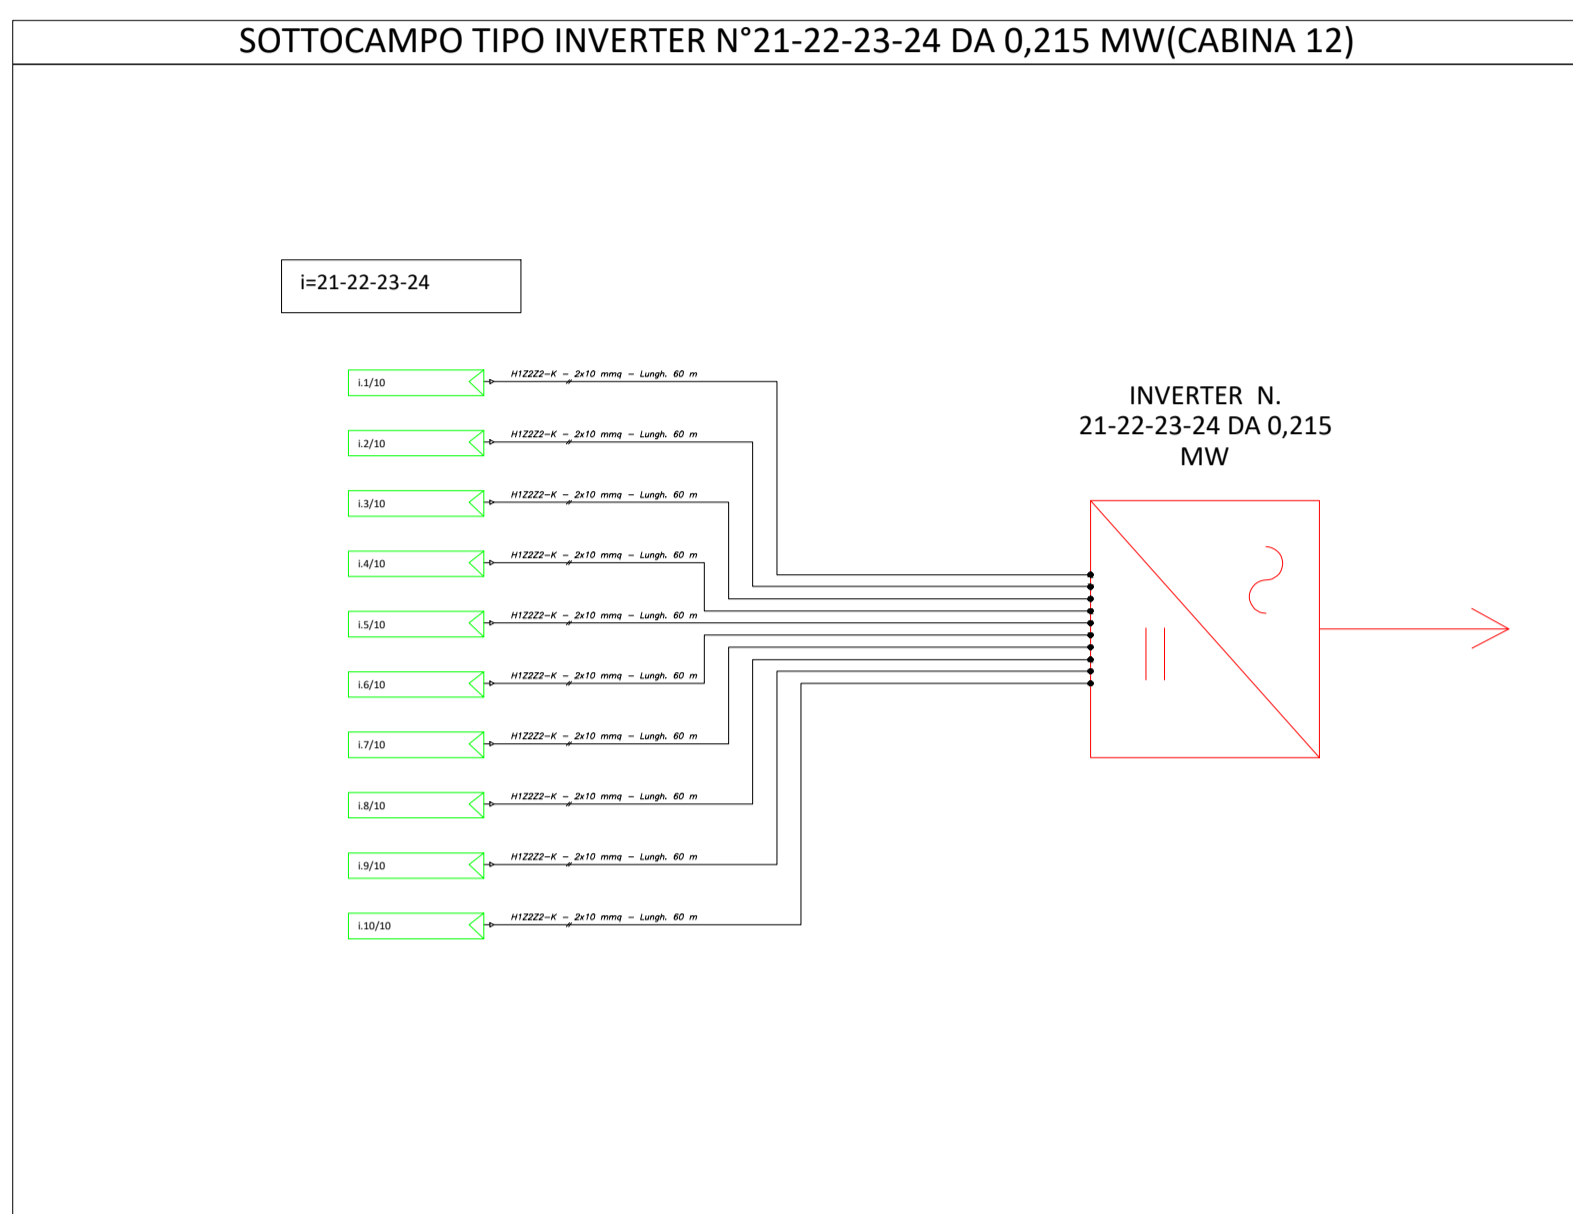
SOTTOCAMPO TIPO INVERTER N°21-22-23-24 DA 0,215 MW(CABINA 12)

i=21-22-23-24

i.1/10
H1Z2Z2-K – 2x10 mmq – Lungh. 60 m

i.2/10
H1Z2Z2-K – 2x10 mmq – Lungh. 60 m

i.3/10
H1Z2Z2-K – 2x10 mmq – Lungh. 60 m

i.4/10
H1Z2Z2-K – 2x10 mmq – Lungh. 60 m

i.5/10
H1Z2Z2-K – 2x10 mmq – Lungh. 60 m

i.6/10
H1Z2Z2-K – 2x10 mmq – Lungh. 60 m

i.7/10
H1Z2Z2-K – 2x10 mmq – Lungh. 60 m

i.8/10
H1Z2Z2-K – 2x10 mmq – Lungh. 60 m

i.9/10
H1Z2Z2-K – 2x10 mmq – Lungh. 60 m

i.10/10
H1Z2Z2-K – 2x10 mmq – Lungh. 60 m

INVERTER N.
21-22-23-24 DA 0,215
MW